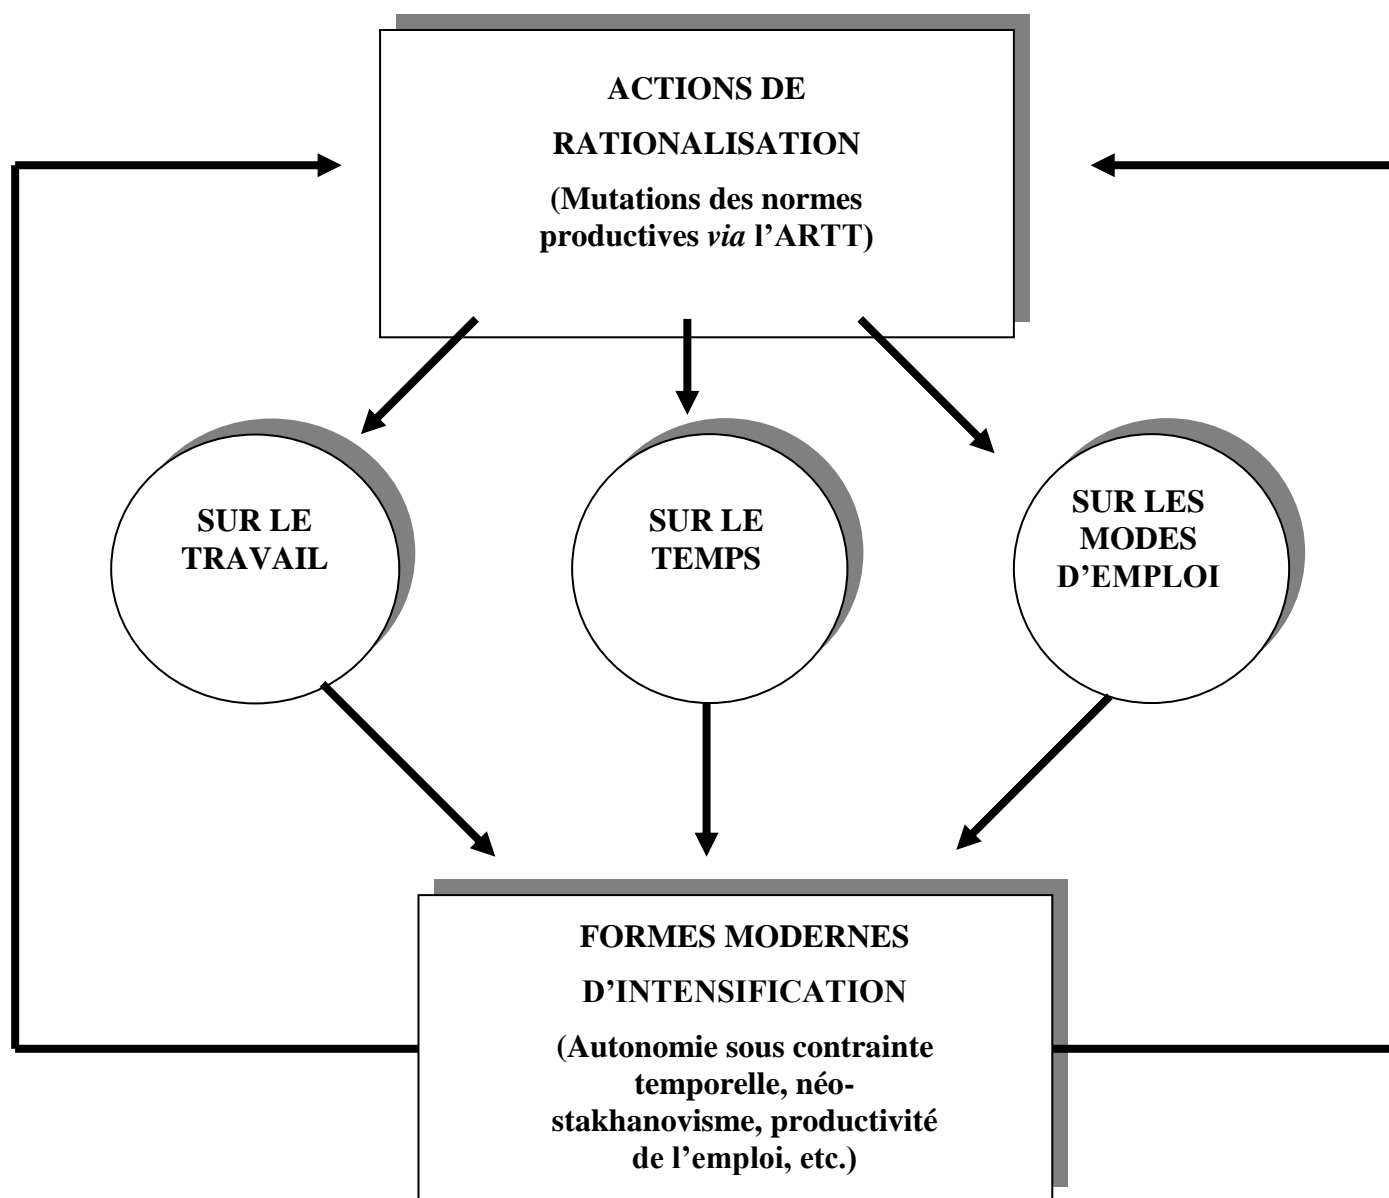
ACTIONS DE RATIONALISATION

(Mutations des normes productives via l'ARTT)

SUR LE TRAVAIL

SUR LE TEMPS

SUR LES MODES D'EMPLOI

FORMES MODERNES D'INTENSIFICATION

(Autonomie sous contrainte temporelle, néo-stakhanovisme, productivité de l'emploi, etc.)